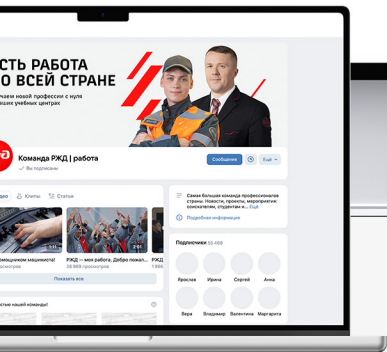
СТЬ РАБОТА
О ВСЕЙ СТРАНЕ

чаем новой профессии с нуля
ших учебных центрах

Команда РЖД | работа

Вы подписаны

Сообщение

Ещё

део

Клипы

Статьи

омощником машиниста!

РЖД — моя работа. Добро пожал...

26 969 просмотров

1 696

Показать все

ьте нашей команде!

Самая большая команда профессионалов страны. Начало, проекты, мероприятия: соискателям, студентам и...

Подробная информация

Подписчики 50 469

Ярослав

Ирина

Сергей

Анна

Вера

Владимир

Валентина

Маргарита